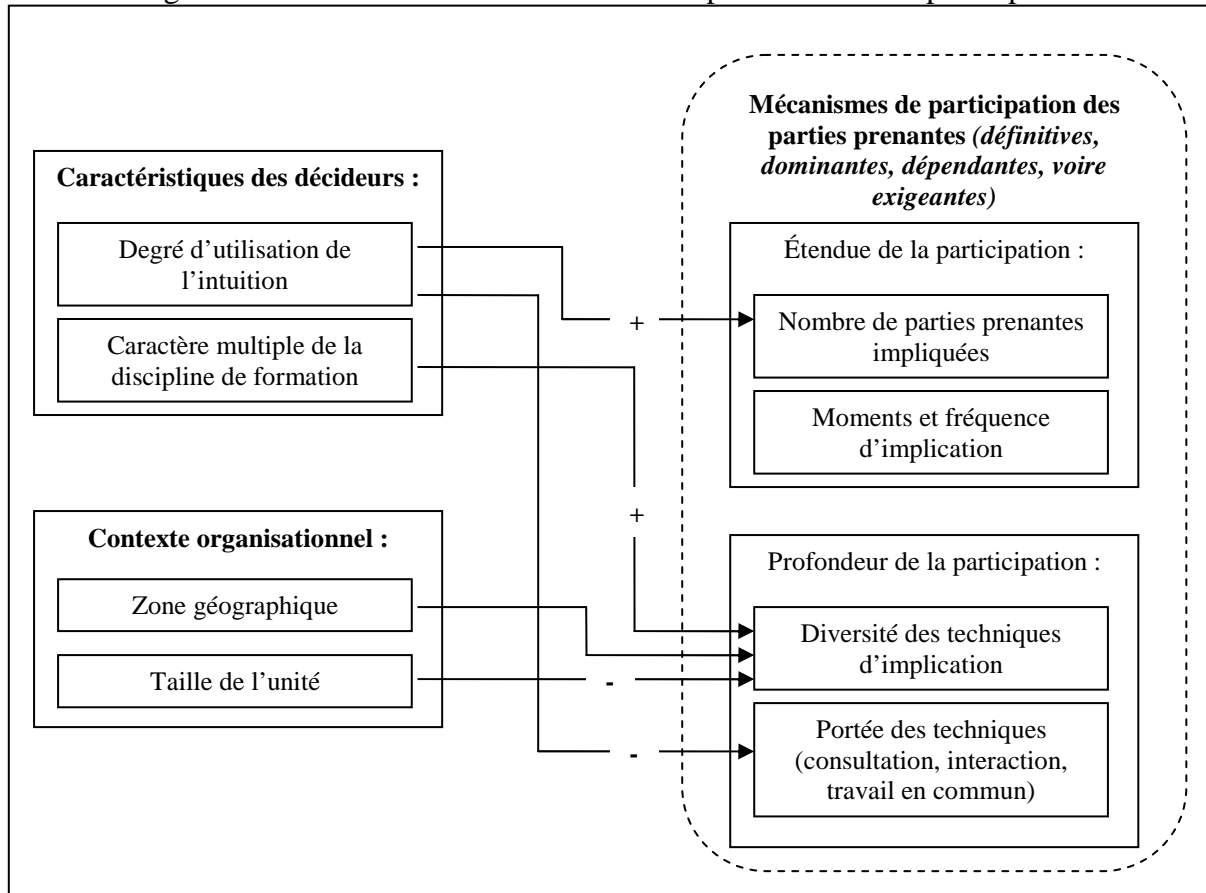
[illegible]

Caractéristiques des décideurs :

Degré d'utilisation de l'intuition

Caractère multiple de la discipline de formation

Contexte organisationnel :

Zone géographique

Taille de l'unité

+

+

-

-

Mécanismes de participation des parties prenantes *(définitives, dominantes, dépendantes, voire exigeantes)*

Étendue de la participation :

Nombre de parties prenantes impliquées

Moments et fréquence d'implication

Profondeur de la participation :

Diversité des techniques d'implication

Portée des techniques (consultation, interaction, travail en commun)